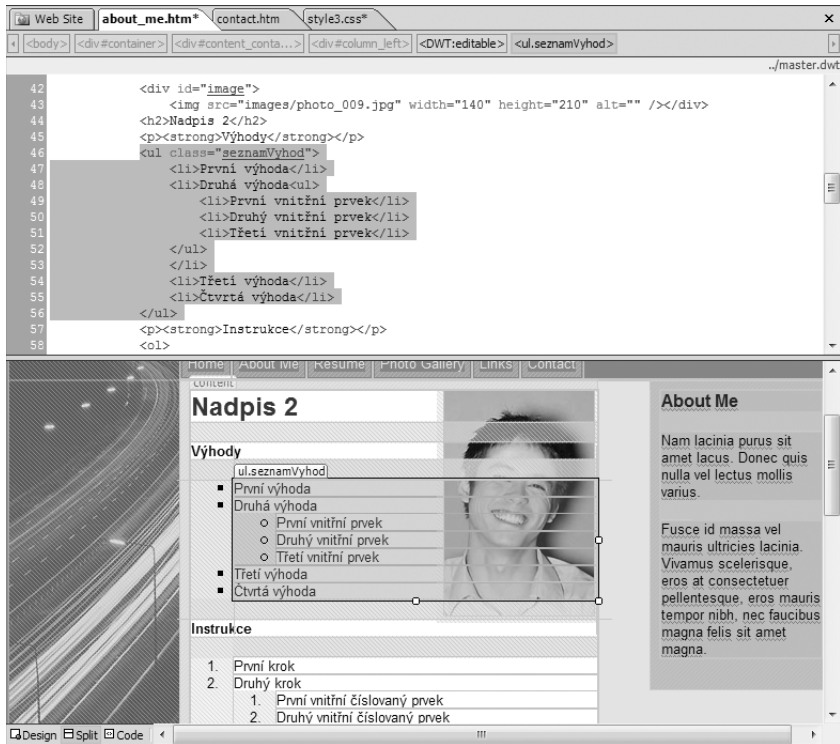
Web Site | about_me.htm* | contact.htm | style3.css* ×

<body> <div#container> <div#content_conta...> <div#column_left> <DWT:editable> <ul.seznamVyhod>

../master.dwt

42 <div id="image">
43 <img src="images/photo_009.jpg" width="140" height="210" alt="" /></div>
44 <h2>Nadpis 2</h2>
45 <p><strong>Výhody</strong></p>
46 <ul class="seznamVyhod">
47 <li>První výhoda</li>
48 <li>Druhá výhoda<ul>
49 <li>První vnitřní prvek</li>
50 <li>Druhý vnitřní prvek</li>
51 <li>Třetí vnitřní prvek</li>
52 </ul>
53 </li>
54 <li>Třetí výhoda</li>
55 <li>Čtvrtá výhoda</li>
56 </ul>
57 <p><strong>Instrukce</strong></p>
58 <ol>

Home | About Me | Resume | Photo Gallery | Links | Contact

content

Nadpis 2

Výhody

ul.seznamVyhod

- První výhoda
- Druhá výhoda
  - První vnitřní prvek
  - Druhý vnitřní prvek
  - Třetí vnitřní prvek
- Třetí výhoda
- Čtvrtá výhoda

Instrukce

1. První krok
2. Druhý krok
   1. První vnitřní číslovaný prvek
   2. Druhý vnitřní číslovaný prvek

About Me

Nam lacinia purus sit amet lacus. Donec quis nulla vel lectus mollis varius.

Fusce id massa vel mauris ultricies lacinia. Vivamus scelerisque, eros at consectetuer pellentesque, eros mauris tempor nibh, nec faucibus magna felis sit amet magna.

Design Split Code